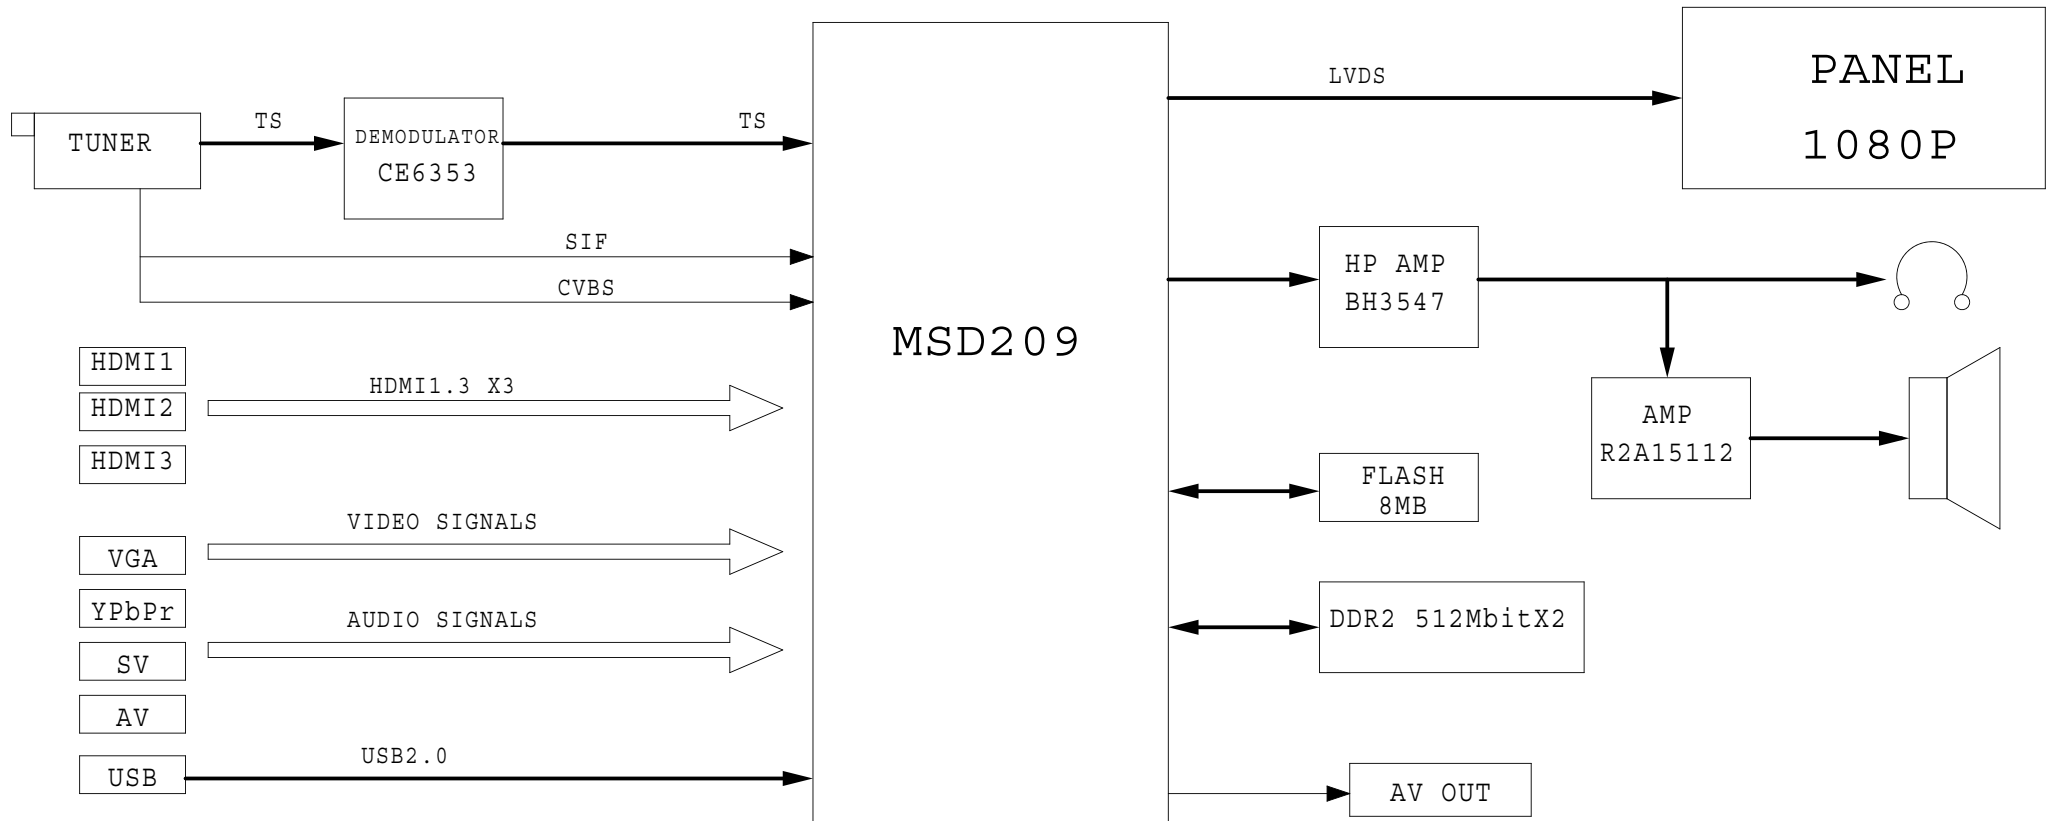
TUNER
TS
DEMODULATOR
CE6353
TS
SIF
CVBS
HDMI1
HDMI2
HDMI3
HDMI1.3 X3
VGA
YPbPr
SV
AV
VIDEO SIGNALS
AUDIO SIGNALS
USB
USB2.0
MSD209
LVDS
PANEL
1080P
HP AMP
BH3547
AMP
R2A15112
FLASH
8MB
DDR2 512MbitX2
AV OUT